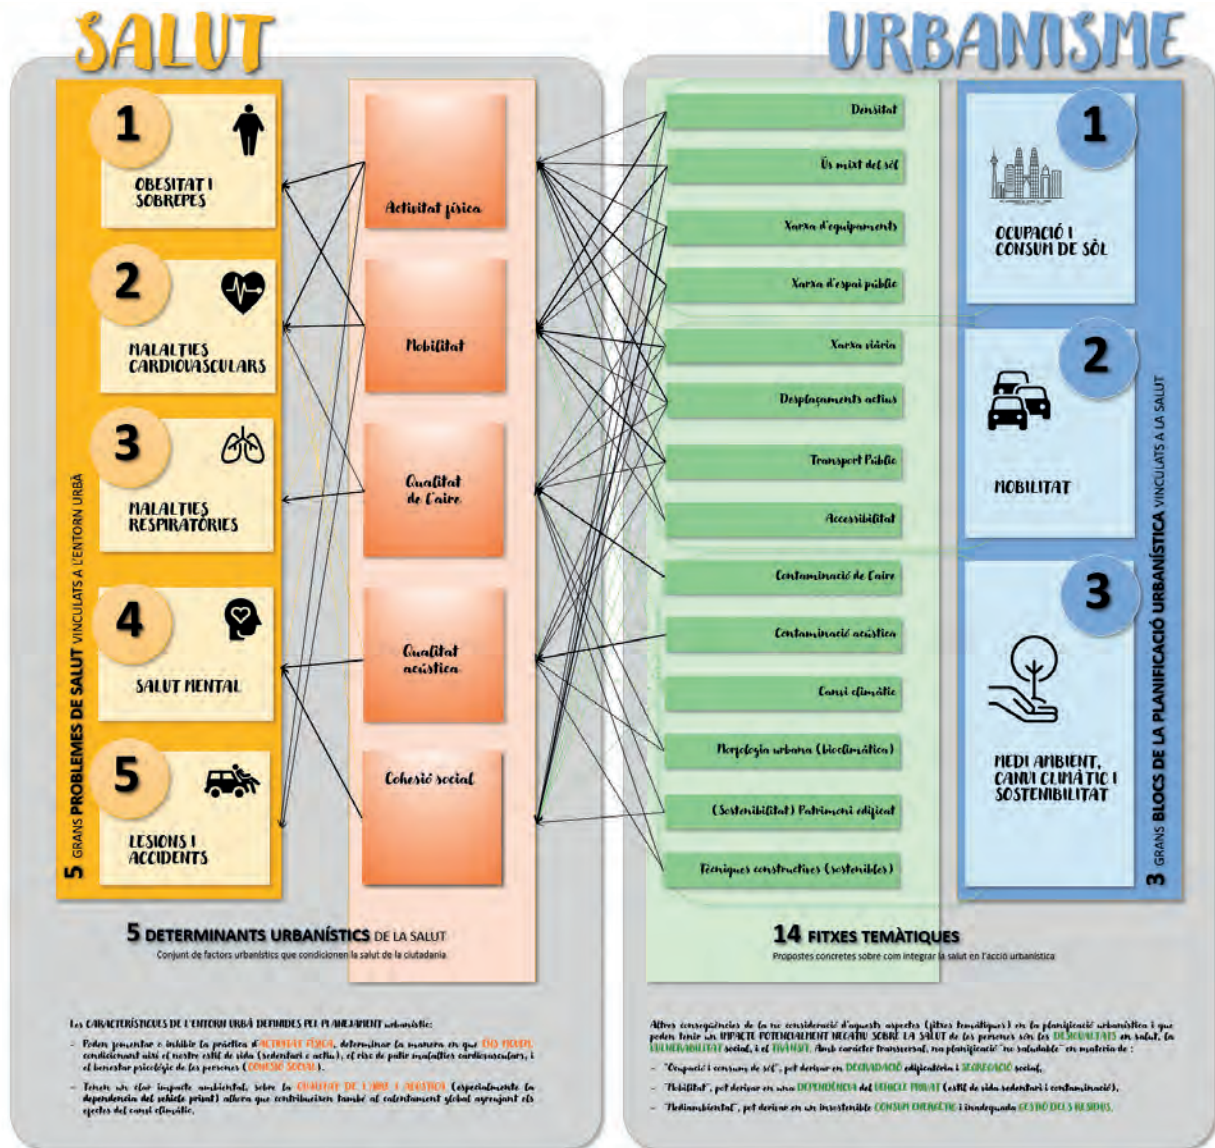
SALUT

URBANISME

1
OBESITAT I SOBREPES

2
MALALTIES CARDIOVASCULARS

3
MALALTIES RESPIRATÒRIES

4
SALUT MENTAL

5
LESIONS I ACCIDENTS

5 GRANS PROBLEMES DE SALUT VINCULATS A L'ENTORN URBÀ

Activitat física

Mobilitat

Qualitat de l'aire

Qualitat acústica

Cohesió social

5 DETERMINANTS URBANÍSTICS DE LA SALUT
Conjunt de factors urbanístics que condicionen la salut de la ciutadania

Densitat
Ús mixt del sòl
Xarxa d'equipaments
Xarxa d'espai públic
Xarxa viària
Desplaçaments actius
Transport Públic
Accessibilitat
Contaminació de l'aire
Contaminació acústica
Canvi climàtic
Morfologia urbana (bioclimàtica)
(Sostenibilitat) Patrimoni edificat
Tècniques constructives (sostenibles)

14 FITXES TEMÀTIQUES
Propostes concretes sobre com integrar la salut en l'acció urbanística

1
OCUPACIÓ I CONSUM DE SÒL

2
MOBILITAT

3
MEDI AMBIENT, CANVI CLIMÀTIC I SOSTENIBILITAT

3 GRANS BLOCS DE LA PLANIFICACIÓ URBANÍSTICA VINCULATS A LA SALUT

Les CARACTERÍSTIQUES DE L'ENTORN URBÀ DEFINIDES PEL PLANEJAMENT urbanístic:

– Poden fomentar o inhibir la pràctica d'ACTIVITAT FÍSICA, determinar la manera en què ENS MOVEM, condicionant així el nostre estil de vida (sedentari o actiu), el risc de patir malalties cardiovasculars, i el benestar psicològic de les persones (COHESIÓ SOCIAL).

– Tenen un clar impacte ambiental, sobre la QUALITAT DE L'AIRE I ACÚSTICA (especialment la dependència del vehicle privat) alhora que contribueixen també al escalfament global agreujant els efectes del canvi climàtic.

Altres conseqüències de la no consideració d'aquests aspectes (fitxes temàtiques) en la planificació urbanística i que poden tenir un IMPACTE POTENCIALMENT NEGATIU SOBRE LA SALUT de les persones són les DESIGUALTATS en salut, la VULNERABILITAT social, i el TRÀNSIT. Amb caràcter transversal, un planificació "no saludable" en matèria de :

– "Ocupació i consum de sòl", pot derivar en DEGRADACIÓ edificatòria i SEGREGACIÓ social.

– "Mobilitat", pot derivar en una DEPENDÈNCIA del VEHICLE PRIVAT (estil de vida sedentari i contaminació).

– "Mediambiental", pot derivar en un insostenible CONSUM ENERGÈTIC i inadequada GESTIÓ DELS RESIDUS.